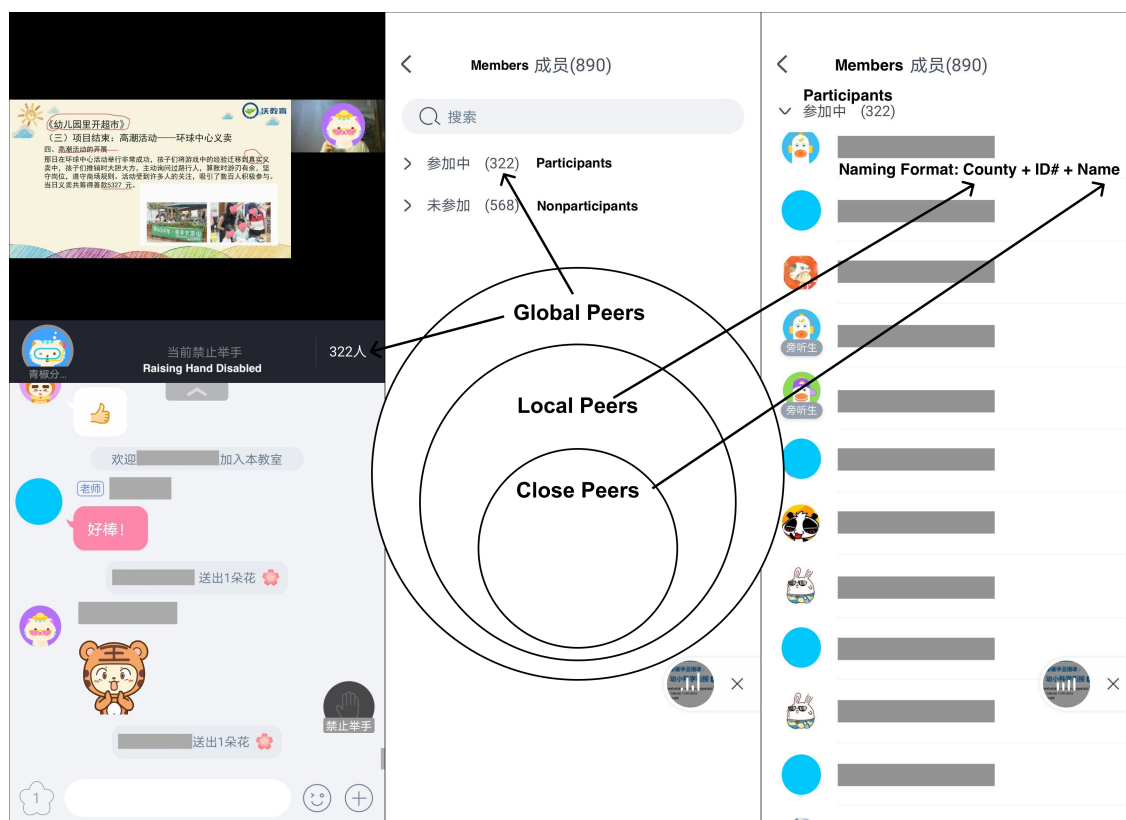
《幼儿园里开超市》
（三）项目结束：高潮活动——环球中心义卖
四、高潮活动的开展
那日在环球中心活动举行非常成功，孩子们将游戏中的经验迁移到真实义卖中，孩子们撰稿时大胆大方，主动询问过路行人，算账时游刃有余，坚守岗位，遵守商场规则，活动受到许多人的关注，吸引了数百人积极参与，当日义卖共筹得善款5327元。

青榛分...
当前禁止举手
Raising Hand Disabled
322人

欢迎 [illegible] 加入本教室
老师
好棒！
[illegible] 送出1朵花
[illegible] 送出1朵花
禁止举手
1

Members 成员(890)
搜索
参加中 (322) Participants
未参加 (568) Nonparticipants

Global Peers
Local Peers
Close Peers

Members 成员(890)
Participants
参加中 (322)
Naming Format: County + ID# + Name
旁听生
旁听生